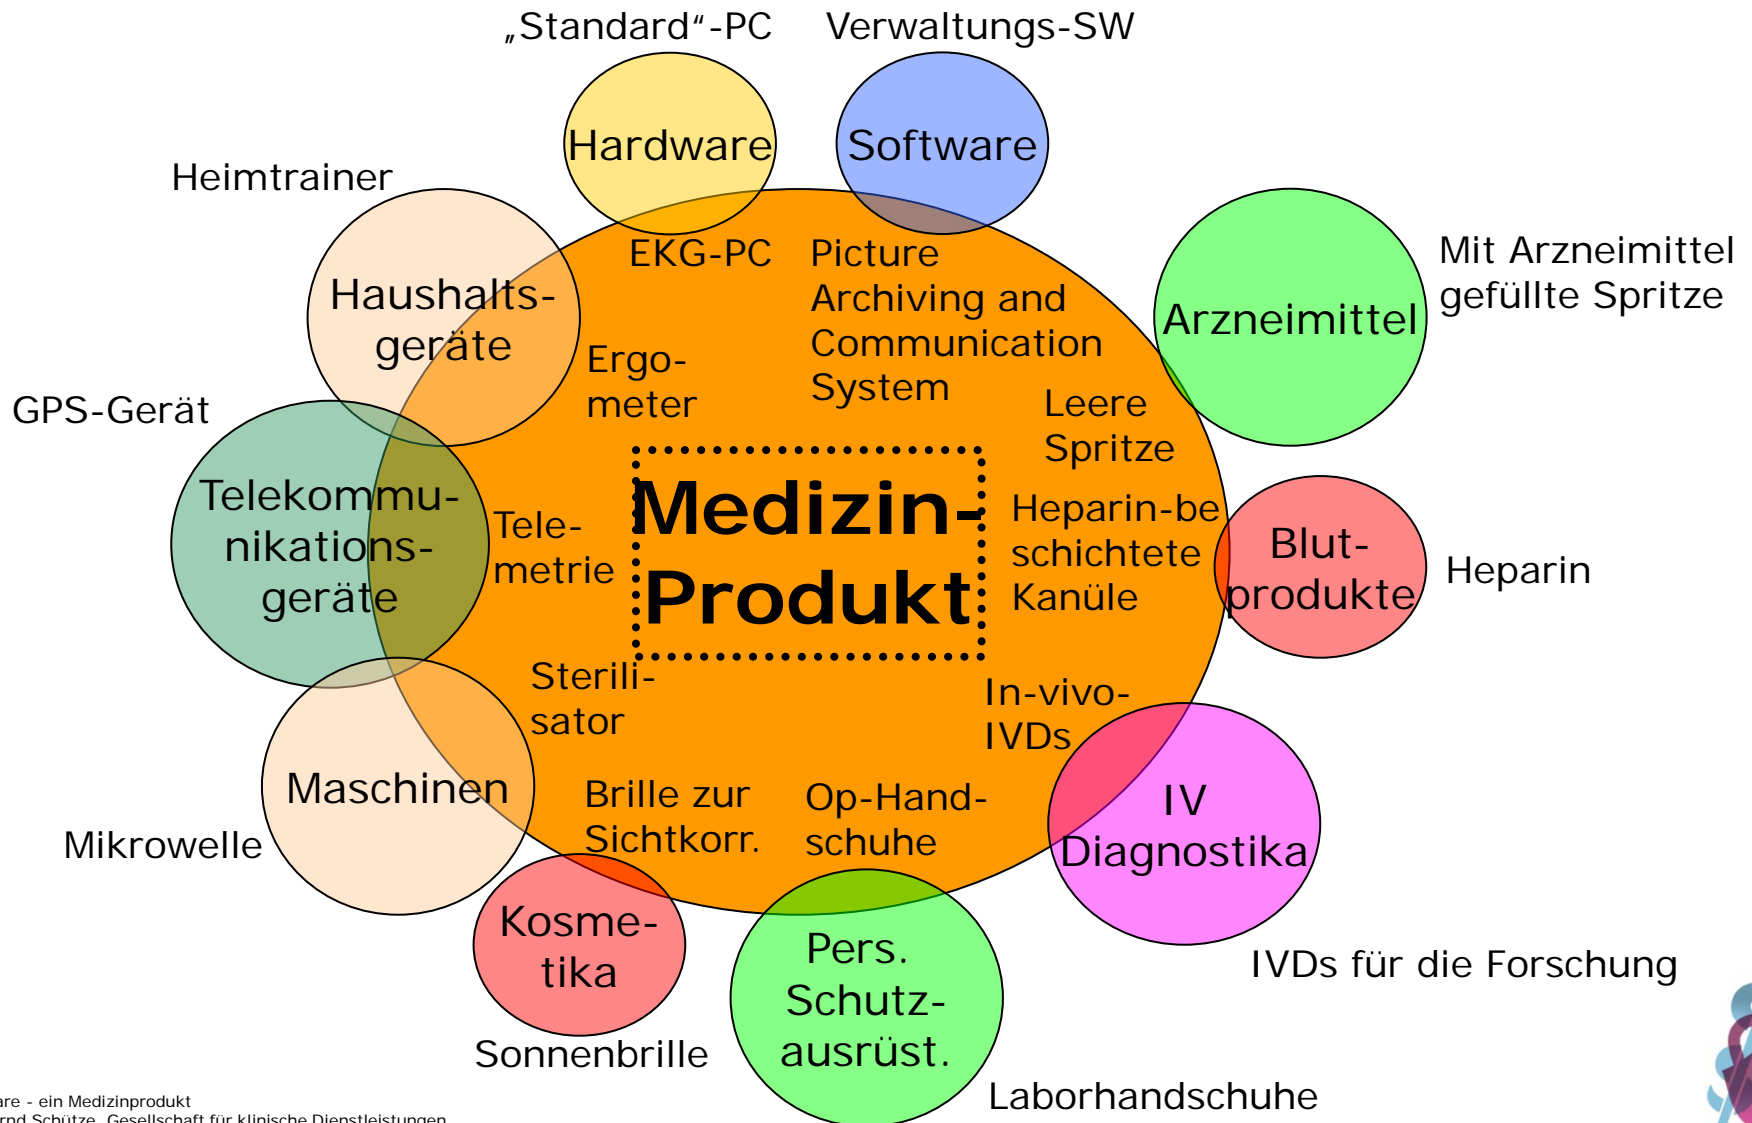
„Standard"-PC

Verwaltungs-SW

Hardware

Software

Heimtrainer

Haushaltsgeräte

EKG-PC

Picture Archiving and Communication System

Arzneimittel

Mit Arzneimittel gefüllte Spritze

GPS-Gerät

Ergometer

Leere Spritze

Telekommunikationsgeräte

Telemetrie

Medizin-Produkt

Heparin-beschichtete Kanüle

Blutprodukte

Heparin

Sterilisator

In-vivo-IVDs

Maschinen

Mikrowelle

Brille zur Sichtkorr.

Op-Handschuhe

IV Diagnostika

Kosmetika

Pers. Schutzausrüst.

IVDs für die Forschung

Sonnenbrille

Laborhandschuhe

are - ein Medizinprodukt
rnd Schütze, Gesellschaft für klinische Dienstleistungen